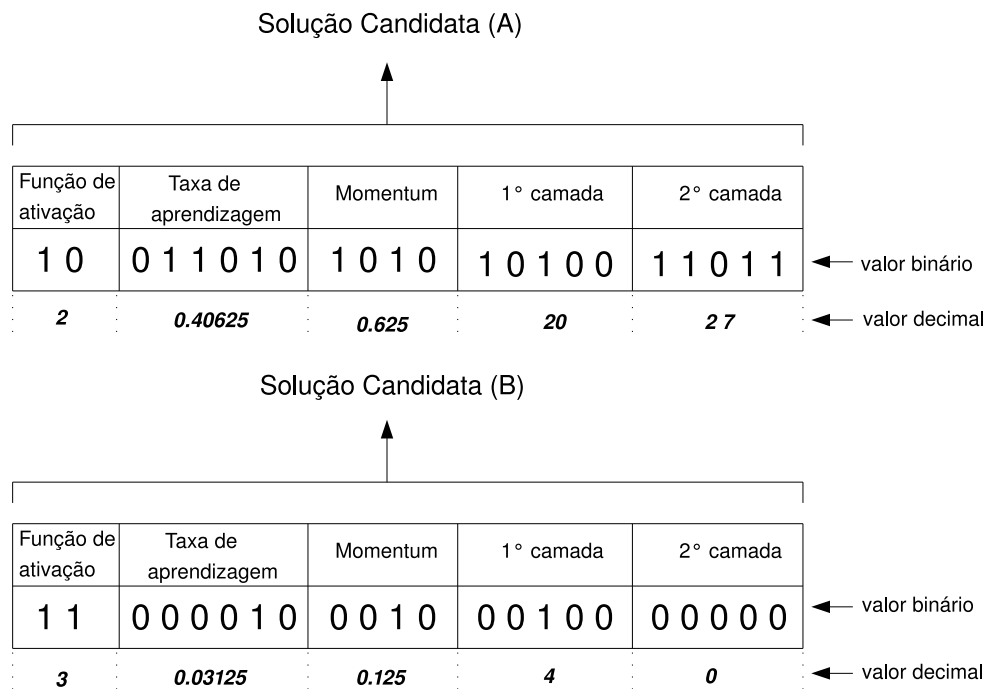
Solução Candidata (A)

| Função de ativação | Taxa de aprendizagem | Momentum | 1° camada | 2° camada |
|---|---|---|---|---|
| 1 0 | 0 1 1 0 1 0 | 1 0 1 0 | 1 0 1 0 0 | 1 1 0 1 1 |
| 2 | 0.40625 | 0.625 | 20 | 2 7 |

valor binário
valor decimal

Solução Candidata (B)

| Função de ativação | Taxa de aprendizagem | Momentum | 1° camada | 2° camada |
|---|---|---|---|---|
| 1 1 | 0 0 0 0 1 0 | 0 0 1 0 | 0 0 1 0 0 | 0 0 0 0 0 |
| 3 | 0.03125 | 0.125 | 4 | 0 |

valor binário
valor decimal